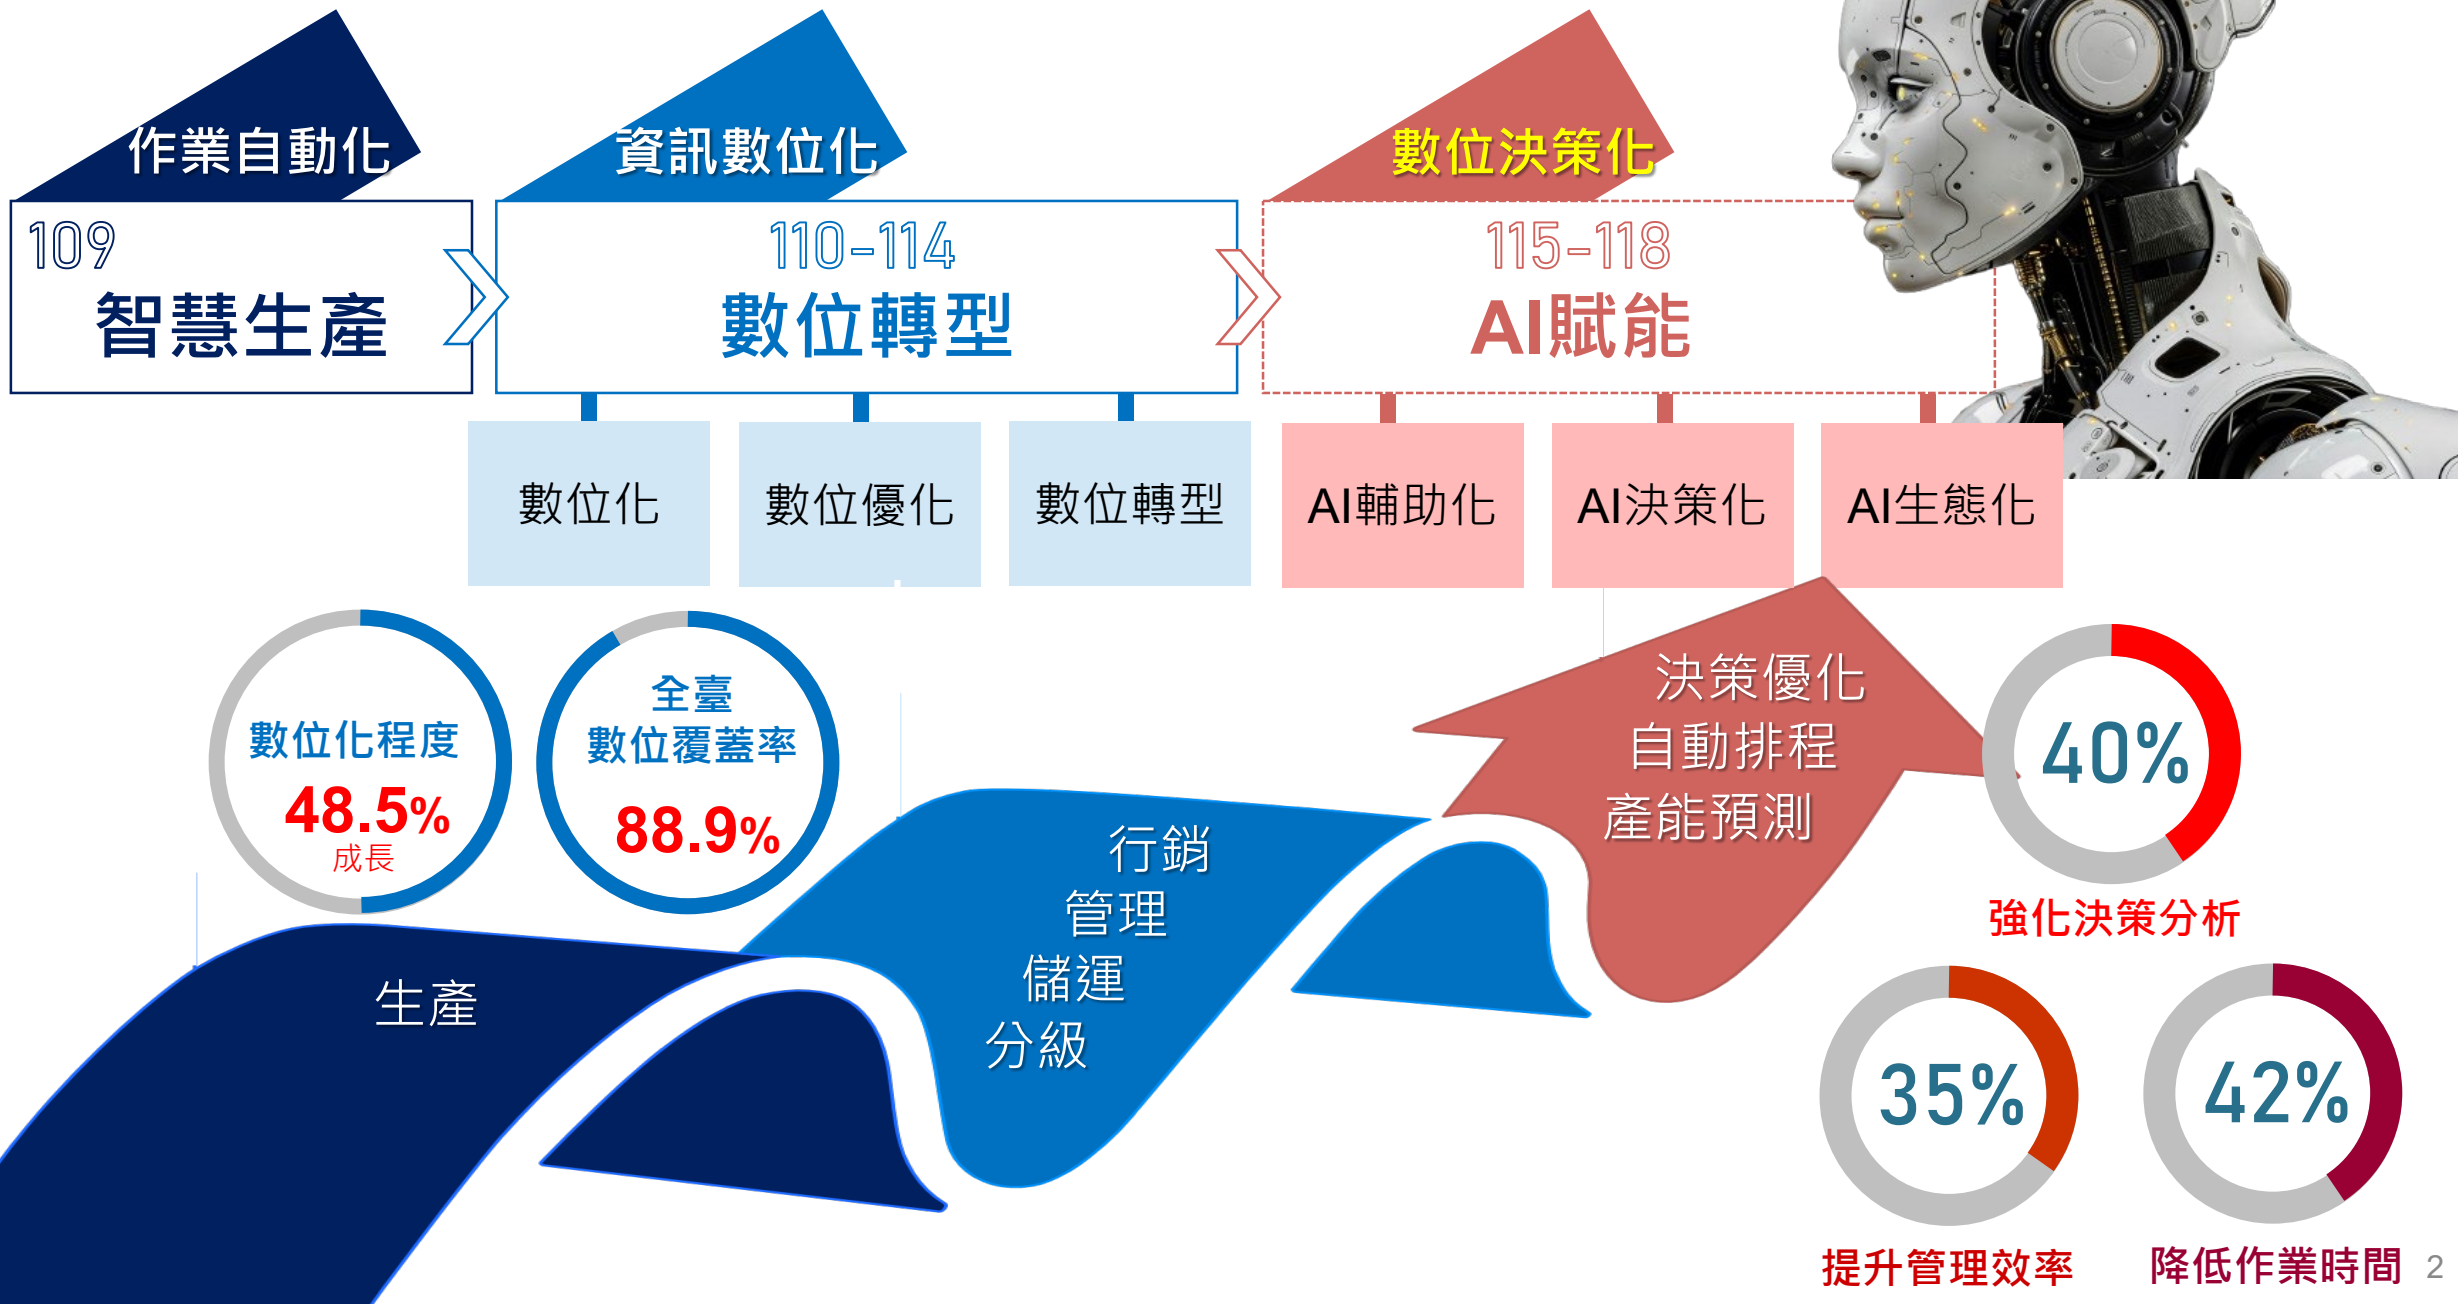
作業自動化

109
智慧生產

資訊數位化

110-114
數位轉型

數位決策化

115-118
AI賦能

數位化

數位優化

數位轉型

AI輔助化

AI決策化

AI生態化

數位化程度
48.5%
成長

全臺
數位覆蓋率
88.9%

生產

行銷
管理
儲運
分級

決策優化
自動排程
產能預測

40%
強化決策分析

35%
提升管理效率

42%
降低作業時間

2